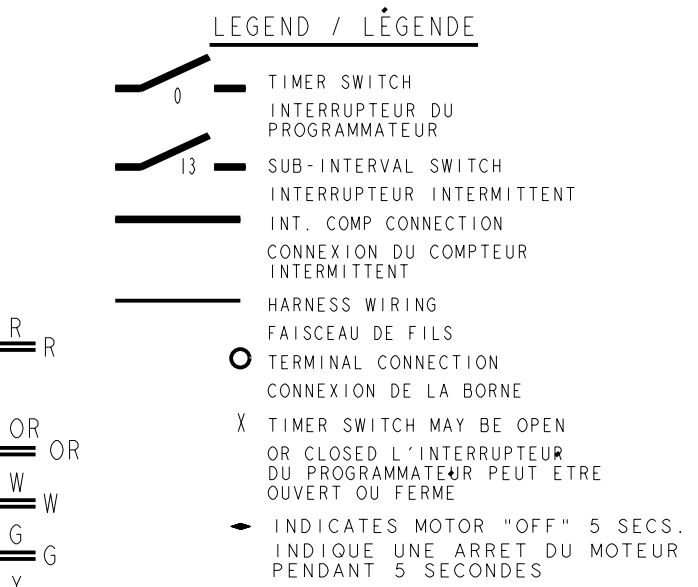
LEGEND / LÉGENDE

0 TIMER SWITCH
INTERRUPTEUR DU PROGRAMMATEUR

13 SUB-INTERVAL SWITCH
INTERRUPTEUR INTERMITTENT

INT. COMP CONNECTION
CONNEXION DU COMPTEUR INTERMITTENT

HARNESS WIRING
FAISCEAU DE FILS

TERMINAL CONNECTION
CONNEXION DE LA BORNE

X TIMER SWITCH MAY BE OPEN OR CLOSED L´INTERRUPTEUR DU PROGRAMMATEUR PEUT ETRE OUVERT OU FERME

INDICATES MOTOR "OFF" 5 SECS.
INDIQUE UNE ARRET DU MOTEUR PENDANT 5 SECONDES

R R
OR OR
W W
G G
Y